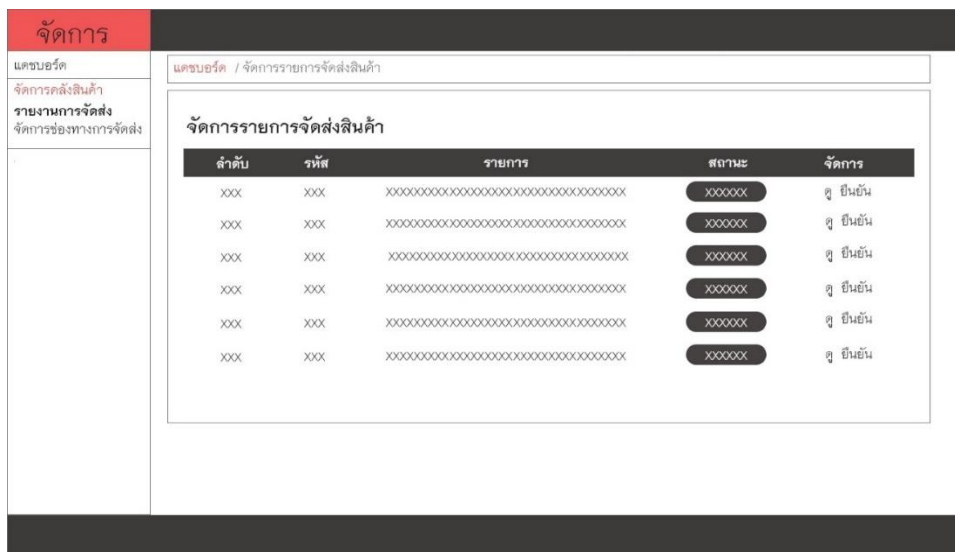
จัดการ

แดชบอร์ด
จัดการคลังสินค้า
รายงานการจัดส่ง
จัดการช่องทางการจัดส่ง

แดชบอร์ด / จัดการรายการจัดส่งสินค้า

จัดการรายการจัดส่งสินค้า

| ลำดับ | รหัส | รายการ | สถานะ | จัดการ |
|---|---|---|---|---|
| XXX | XXX | XXXXXXXXXXXXXXXXXXXXXXXXXXXXXXXXXXX | XXXXXX | ดู ยืนยัน |
| XXX | XXX | XXXXXXXXXXXXXXXXXXXXXXXXXXXXXXXXXXX | XXXXXX | ดู ยืนยัน |
| XXX | XXX | XXXXXXXXXXXXXXXXXXXXXXXXXXXXXXXXXXX | XXXXXX | ดู ยืนยัน |
| XXX | XXX | XXXXXXXXXXXXXXXXXXXXXXXXXXXXXXXXXXX | XXXXXX | ดู ยืนยัน |
| XXX | XXX | XXXXXXXXXXXXXXXXXXXXXXXXXXXXXXXXXXX | XXXXXX | ดู ยืนยัน |
| XXX | XXX | XXXXXXXXXXXXXXXXXXXXXXXXXXXXXXXXXXX | XXXXXX | ดู ยืนยัน |